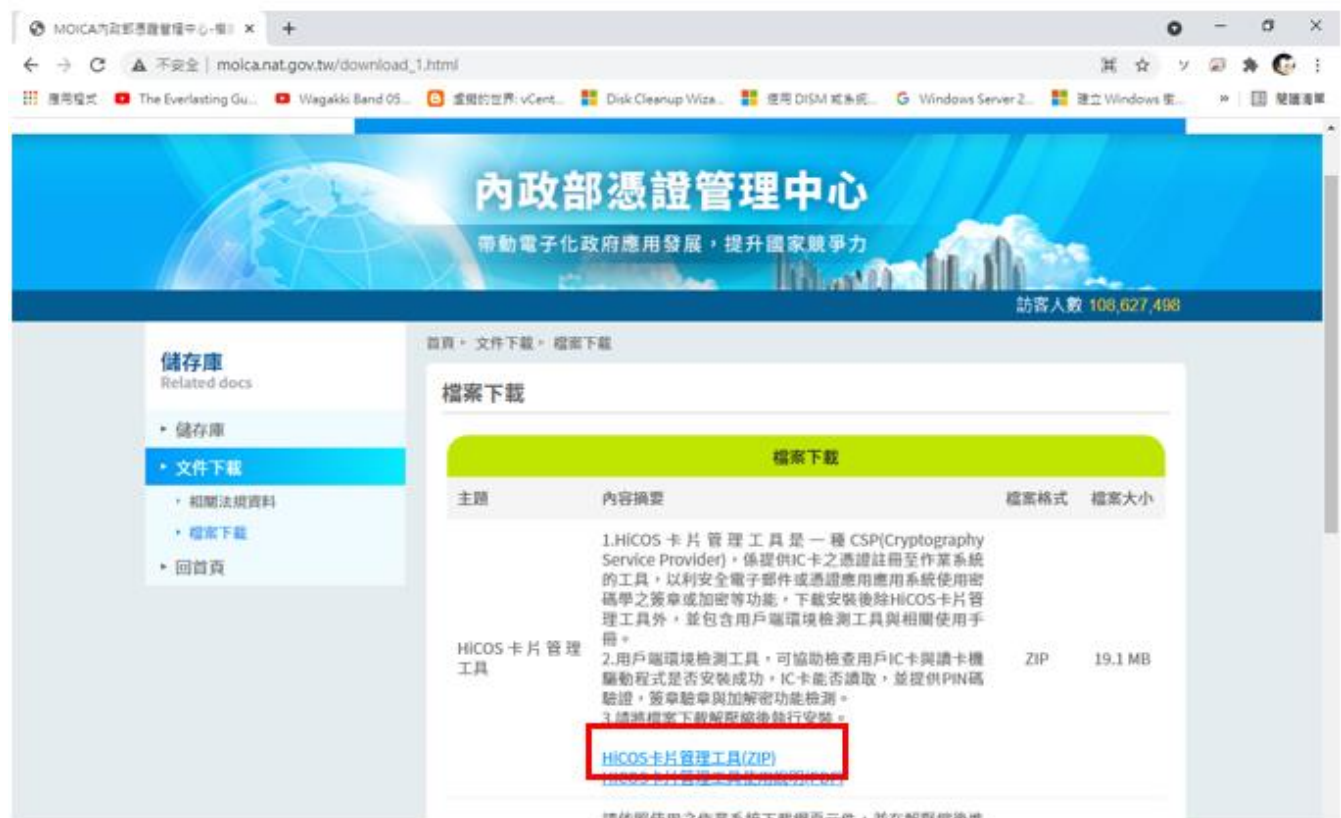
MOICA內政部憑證管理中心-檔 ×  +

不安全 | moica.nat.gov.tw/download_1.html

應用程式  The Everlasting Gu...  Wagakki Band 05...  雲端的世界: vCent...  Disk Cleanup Wiza...  使用 DISM 減系統...  Windows Server 2...  建立 Windows 復...  »  閱讀清單

內政部憑證管理中心
帶動電子化政府應用發展，提升國家競爭力

訪客人數 108,627,498

儲存庫
Related docs

▸ 儲存庫
▸ 文件下載
▸ 相關法規資料
▸ 檔案下載
▸ 回首頁

首頁 ▸ 文件下載 ▸ 檔案下載

檔案下載

| 檔案下載 | | | |
|---|---|---|---|
| 主題 | 內容摘要 | 檔案格式 | 檔案大小 |
| HiCOS 卡片管理工具 | 1.HiCOS 卡片管理工具是一種 CSP(Cryptography Service Provider)，係提供IC卡之憑證註冊至作業系統的工具，以利安全電子郵件或憑證應用應用系統使用密碼學之簽章或加密等功能，下載安裝後除HiCOS卡片管理工具外，並包含用戶端環境檢測工具與相關使用手冊。 2.用戶端環境檢測工具，可協助檢查用戶IC卡與讀卡機驅動程式是否安裝成功，IC卡能否讀取，並提供PIN碼驗證，簽章驗章與加解密功能檢測。 3.請將檔案下載解壓縮後執行安裝。 HiCOS卡片管理工具(ZIP) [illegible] | ZIP | 19.1 MB |

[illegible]